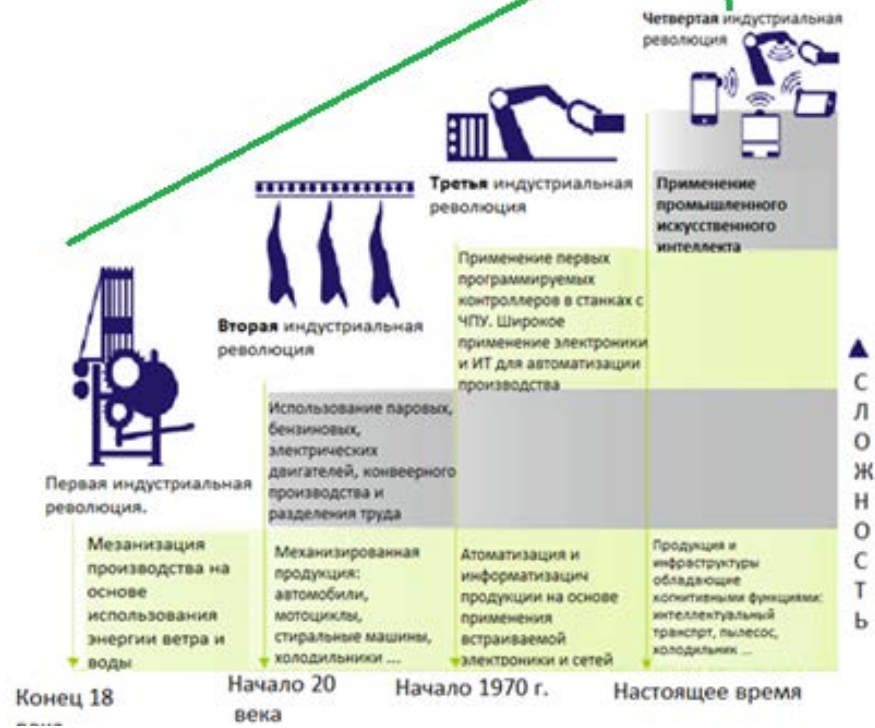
Четвертая индустриальная революция

Третья индустриальная революция

Применение промышленного искусственного интеллекта

Применение первых программируемых контроллеров в станках с ЧПУ. Широкое применение электроники и ИТ для автоматизации производства

Вторая индустриальная революция

Использование паровых, бензиновых, электрических двигателей, конвеерного производства и разделения труда

Первая индустриальная революция.

СЛОЖНОСТЬ

Мезанизация производства на основе использования энергии ветра и воды

Механизированная продукция: автомобили, мотоциклы, стиральные машины, холодильники ...

Атоматизация и информатизацич продукции на основе применения встраиваемой электроники и сетей

Продукция и инфраструктуры обладающие когнитивными функциями: интеллектуальный транспрт, пылесос, холодильник ...

Конец 18 века

Начало 20 века

Начало 1970 г.

Настоящее время